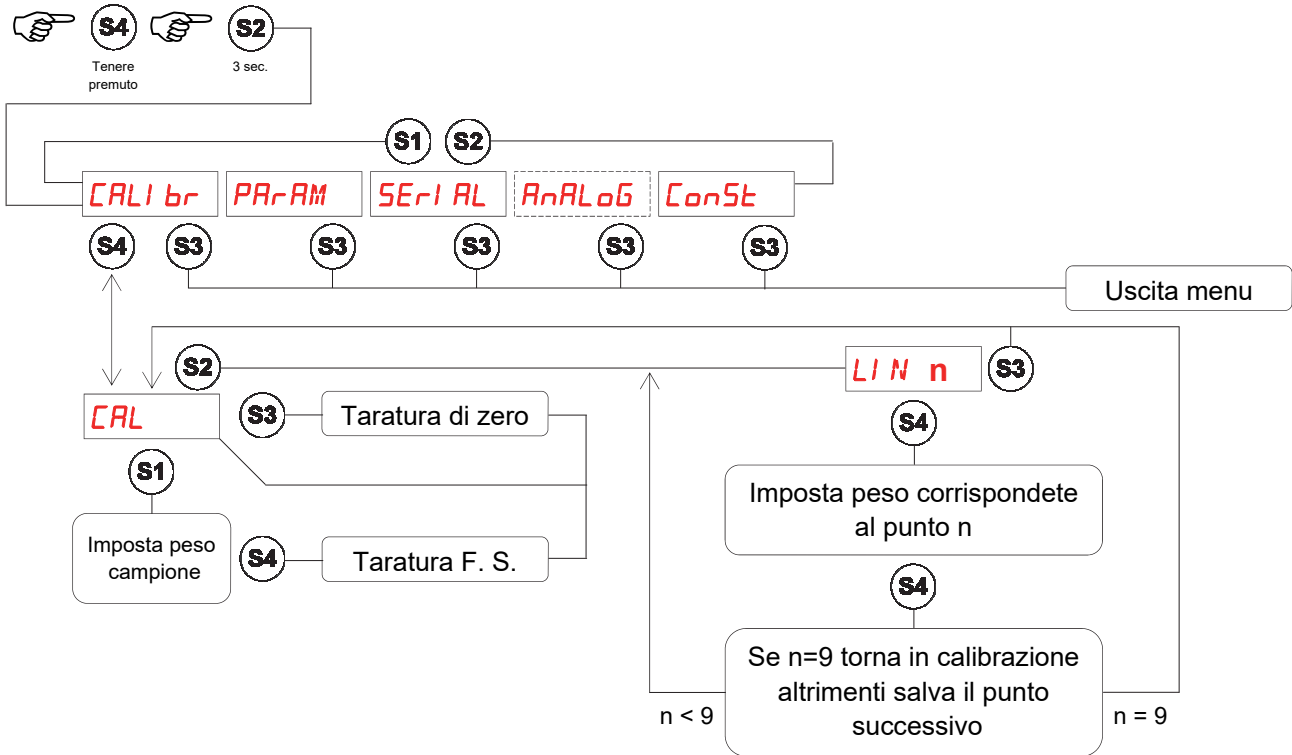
S4 S2
Tenere premuto
3 sec.

S1 S2
CALIbr PArAM SErIAL AnALoG ConSt
S4 S3 S3 S3 S3 S3
Uscita menu

S2
LIN n
S3
CAL
S3 Taratura di zero
S4
Imposta peso corrispondete al punto n
S1
Imposta peso campione
S4 Taratura F. S.
S4
Se n=9 torna in calibrazione altrimenti salva il punto successivo
n < 9
n = 9